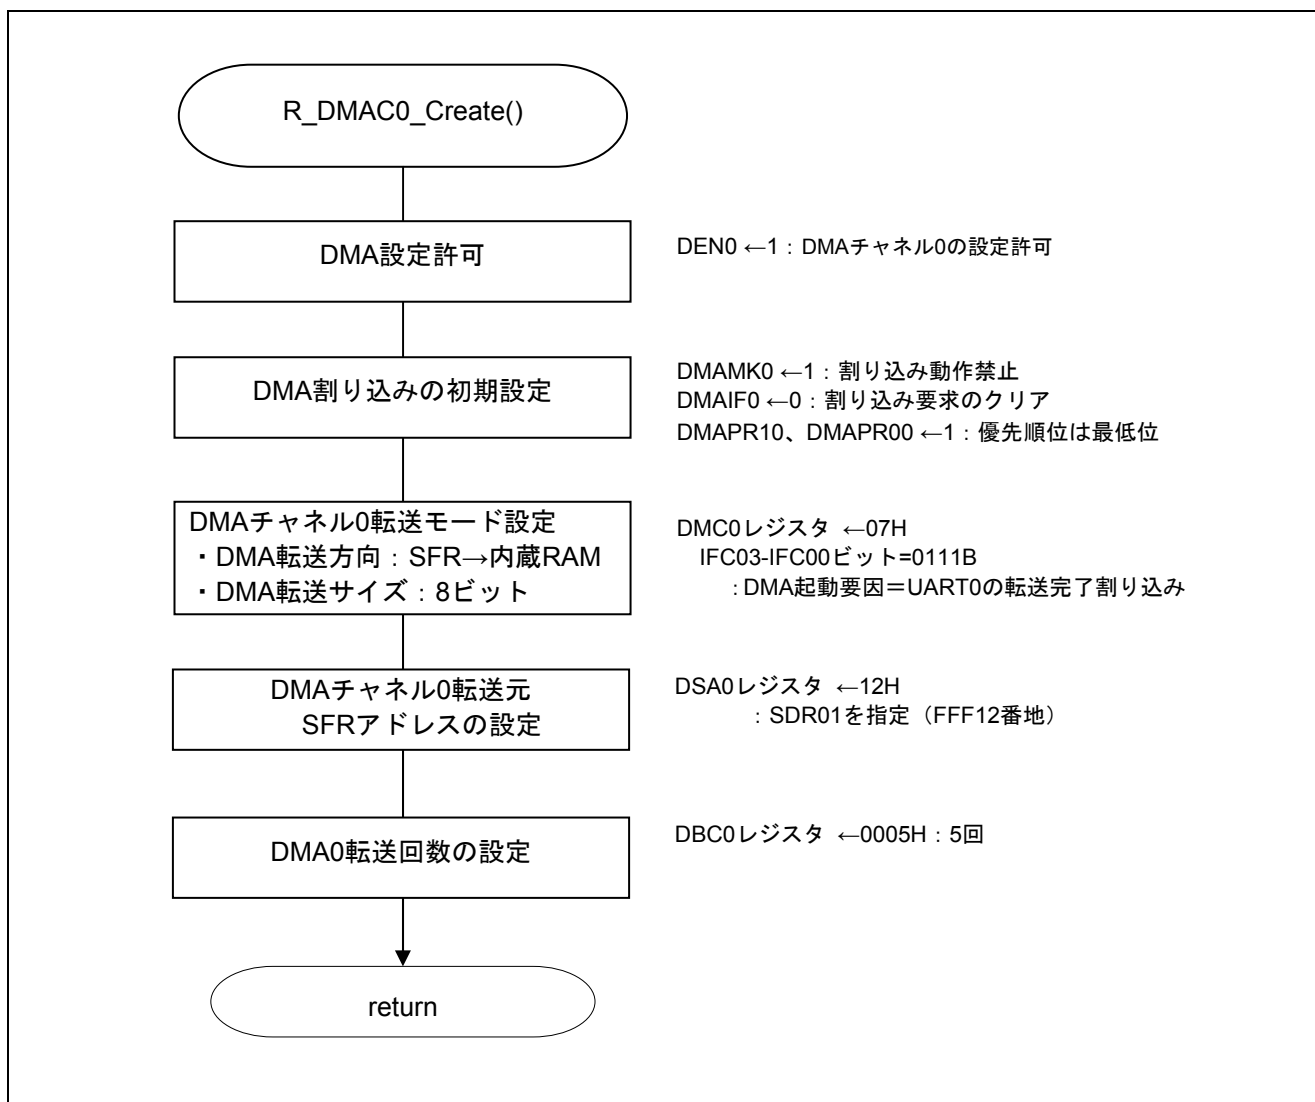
R_DMAC0_Create()

DMA設定許可

DEN0 ←1：DMAチャネル0の設定許可

DMA割り込みの初期設定

DMAMK0 ←1：割り込み動作禁止
DMAIF0 ←0：割り込み要求のクリア
DMAPR10、DMAPR00 ←1：優先順位は最低位

DMAチャネル0転送モード設定
・DMA転送方向：SFR→内蔵RAM
・DMA転送サイズ：8ビット

DMC0レジスタ ←07H
IFC03-IFC00ビット=0111B
：DMA起動要因＝UART0の転送完了割り込み

DMAチャネル0転送元
SFRアドレスの設定

DSA0レジスタ ←12H
：SDR01を指定（FFF12番地）

DMA0転送回数の設定

DBC0レジスタ ←0005H：5回

return